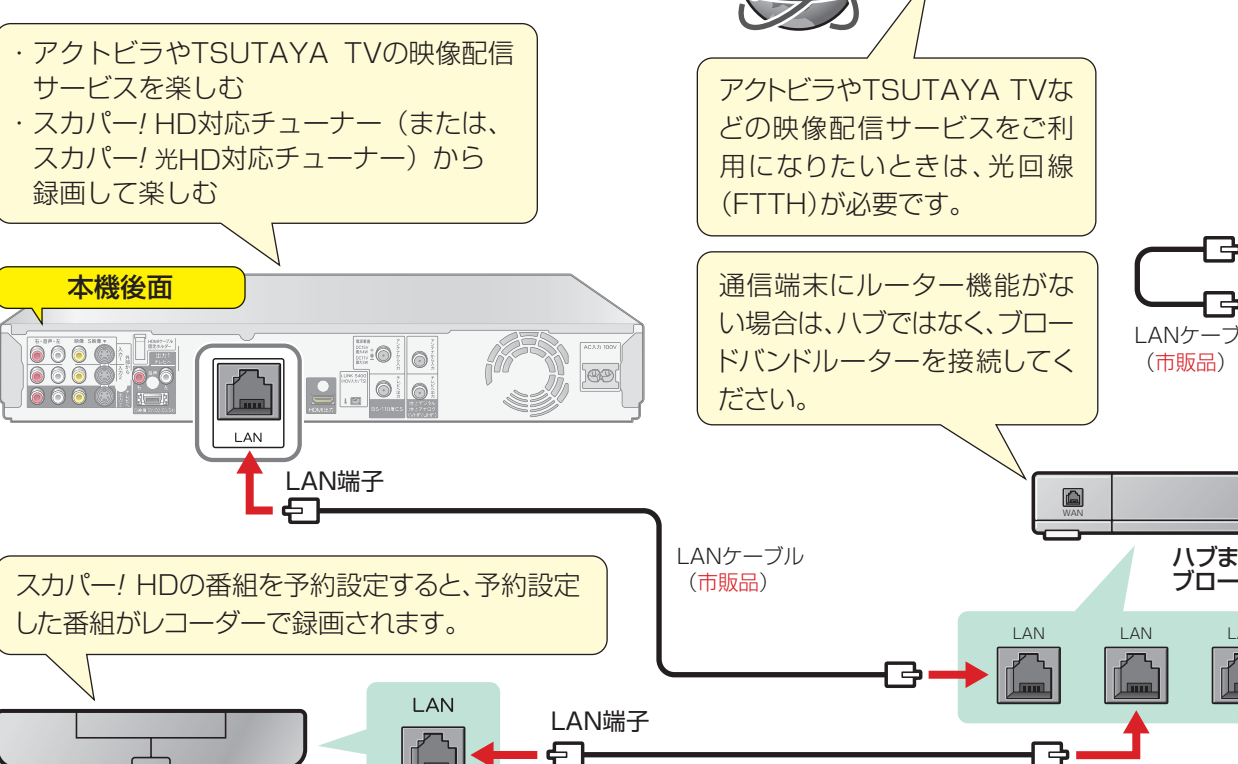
・アクトビラやTSUTAYA TVの映像配信サービスを楽しむ
・スカパー! HD対応チューナー（または、スカパー! 光HD対応チューナー）から録画して楽しむ

アクトビラやTSUTAYA TVなどの映像配信サービスをご利用になりたいときは、光回線(FTTH)が必要です。

本機後面

通信端末にルーター機能がない場合は、ハブではなく、ブロードバンドルーターを接続してください。

LANケーブ
（市販品）

LAN

LAN端子

WAN

LANケーブル
（市販品）

ハブま
ブロー

スカパー! HDの番組を予約設定すると、予約設定した番組がレコーダーで録画されます。

LAN
LAN
L

LAN

LAN端子